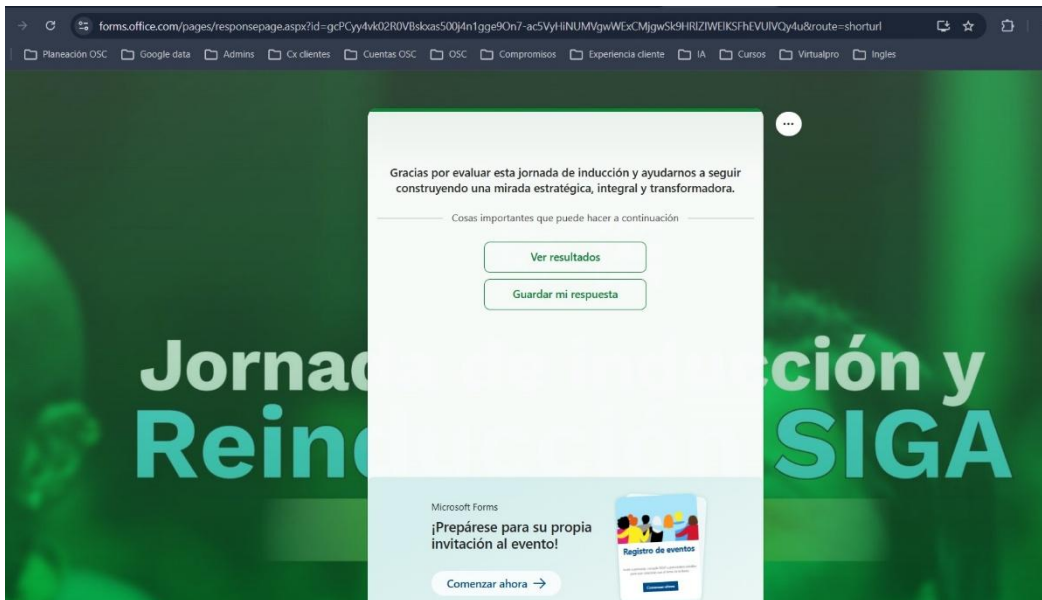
forms.office.com/pages/responsepage.aspx?id=gcPCyy4vk02R0VBskxas500j4n1gge9On7-ac5VyHiNUMVgwWExCMjgwSk9HRlZIWElKSFhEVUlVQy4u&route=shorturl

Planeación OSC Google data Admins Cx clientes Cuentas OSC OSC Compromisos Experiencia cliente IA Cursos Virtualpro Ingles

Gracias por evaluar esta jornada de inducción y ayudarnos a seguir construyendo una mirada estratégica, integral y transformadora.

Cosas importantes que puede hacer a continuación

Ver resultados

Guardar mi respuesta

Jornad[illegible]cción y
Rein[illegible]SIGA

Microsoft Forms

¡Prepárese para su propia invitación al evento!

Comenzar ahora →

Registro de eventos

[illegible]